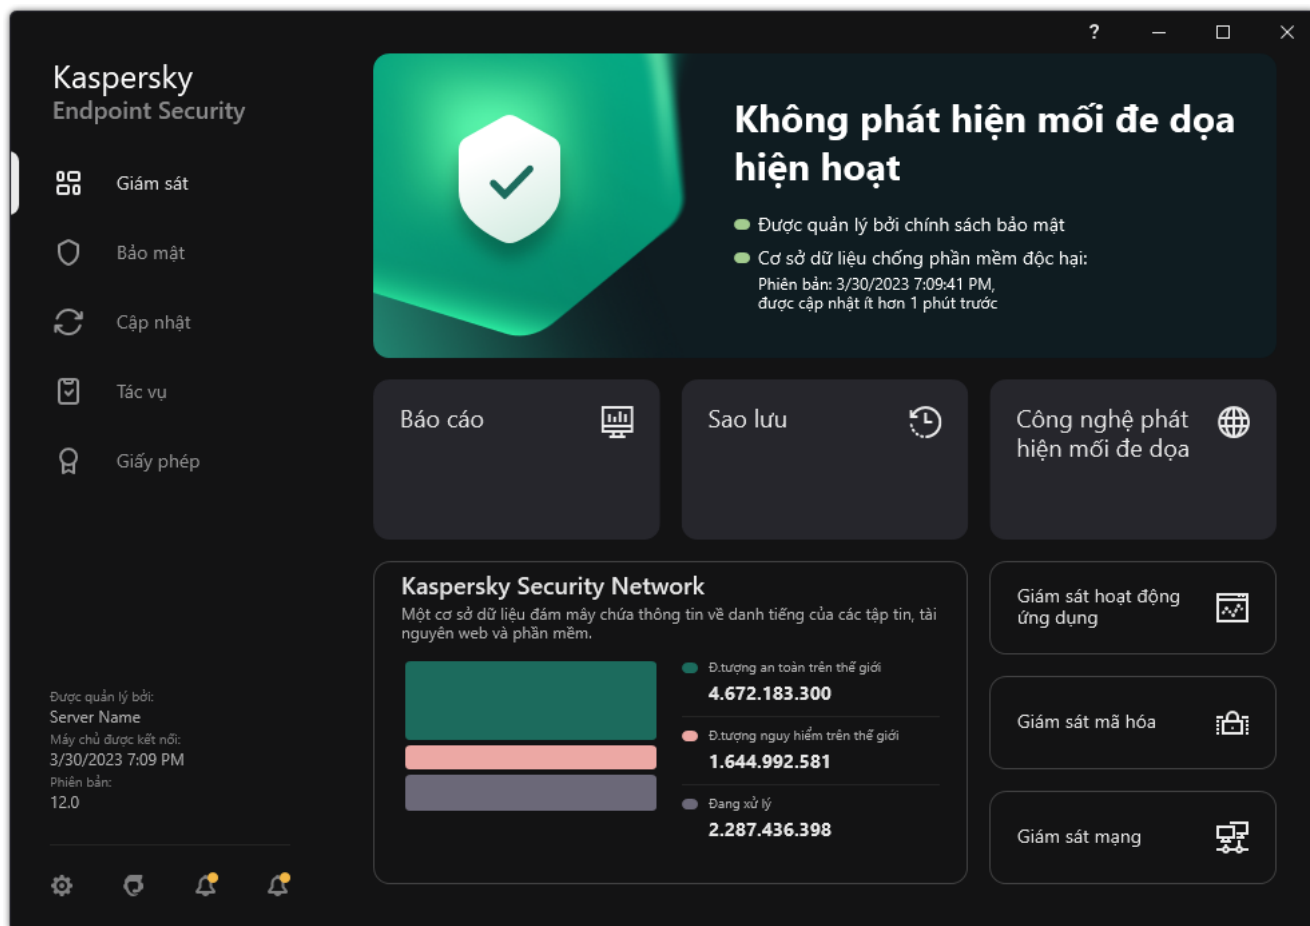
?

Kaspersky
Endpoint Security

Giám sát

Bảo mật

Cập nhật

Tác vụ

Giấy phép

Được quản lý bởi:
Server Name
Máy chủ được kết nối:
3/30/2023 7:09 PM
Phiên bản:
12.0

Không phát hiện mối đe dọa hiện hoạt

Được quản lý bởi chính sách bảo mật

Cơ sở dữ liệu chống phần mềm độc hại:
Phiên bản: 3/30/2023 7:09:41 PM,
được cập nhật ít hơn 1 phút trước

Báo cáo

Sao lưu

Công nghệ phát hiện mối đe dọa

Kaspersky Security Network
Một cơ sở dữ liệu đám mây chứa thông tin về danh tiếng của các tập tin, tài nguyên web và phần mềm.

Đ.tượng an toàn trên thế giới
4.672.183.300

Đ.tượng nguy hiểm trên thế giới
1.644.992.581

Đang xử lý
2.287.436.398

Giám sát hoạt động ứng dụng

Giám sát mã hóa

Giám sát mạng